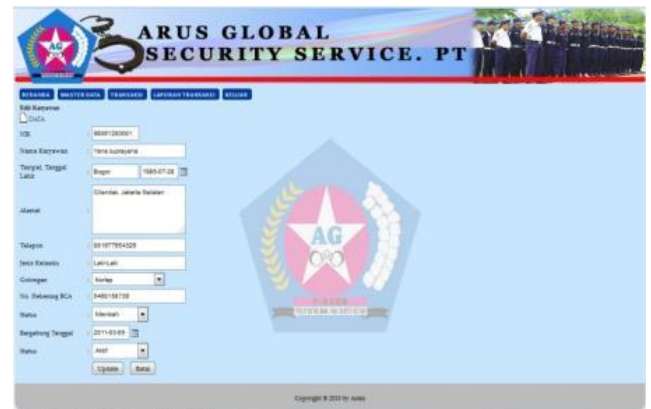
AG

ARUS GLOBAL
SECURITY SERVICE. PT

BERANDA | MASTER DATA | TRANSAKSI | LAPORAN TRANSAKSI | KELUAR

Edit Karyawan
DATA

NIK : 96081283001
Nama Karyawan : Yena supayana
Tempat, Tanggal Lahir : Bogor 1985-07-28
Alamat : Cilandak, Jakarta Selatan
Telepon : 081977854325
Jenis Kelamin : Laki-Laki
Golongan : Kontrak
No. Rekening BCA : 5460158739
Status : Menikah
Bergabung Tanggal : 2011-03-09
Status : Aktif

Update | Batal

AG

Copyright © 2013 by Aulia